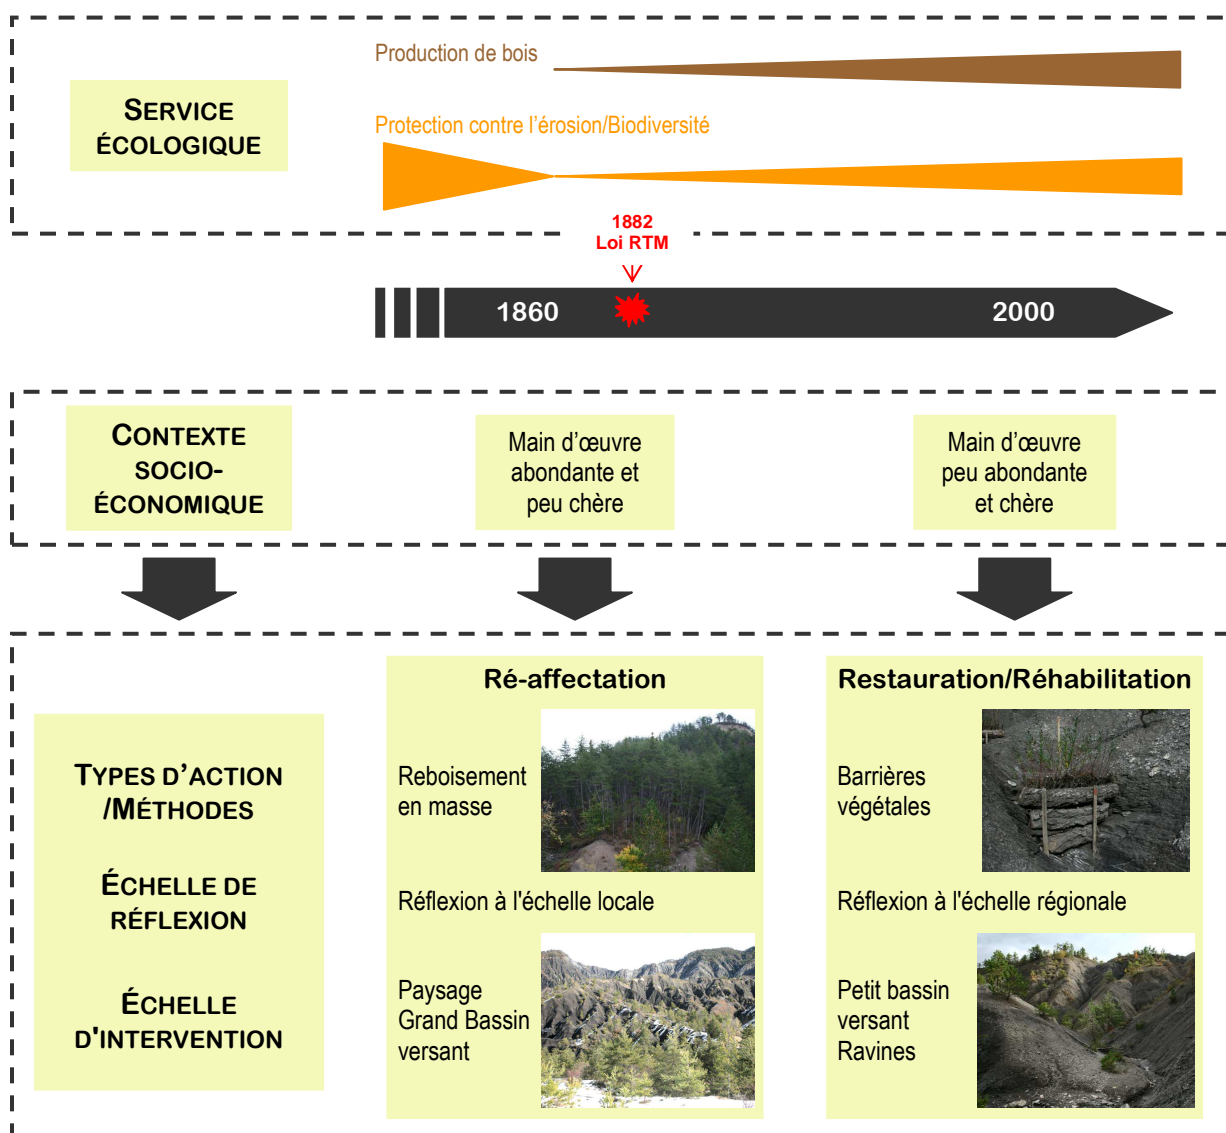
SERVICE ÉCOLOGIQUE

Production de bois

Protection contre l'érosion/Biodiversité

1882
Loi RTM

1860

2000

CONTEXTE SOCIO-ÉCONOMIQUE

Main d'œuvre abondante et peu chère

Main d'œuvre peu abondante et chère

TYPES D'ACTION /MÉTHODES

ÉCHELLE DE RÉFLEXION

ÉCHELLE D'INTERVENTION

Ré-affectation

Reboisement en masse

Réflexion à l'échelle locale

Paysage Grand Bassin versant

Restauration/Réhabilitation

Barrières végétales

Réflexion à l'échelle régionale

Petit bassin versant Ravines